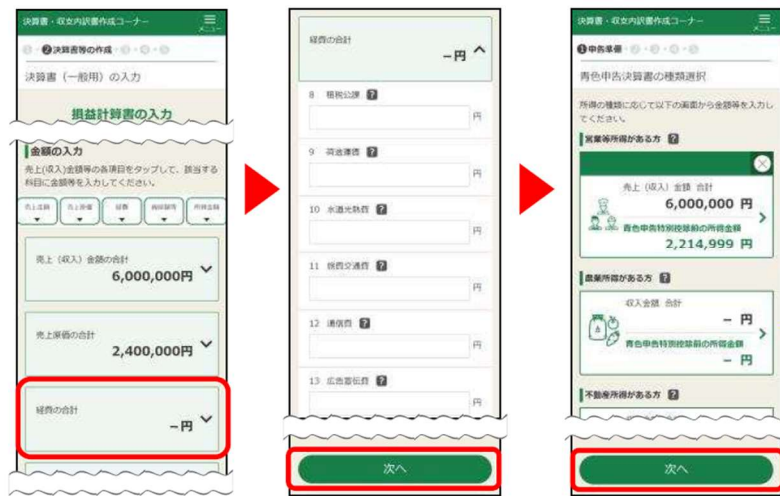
決算書・収支内訳書作成コーナー

メニュー

②決算書等の作成

決算書（一般用）の入力

損益計算書の入力

金額の入力

売上(収入)金額等の各項目をタップして、該当する科目に金額等を入力してください。

売上金額

売上原価

経費

貸倒引当

所得金額

売上（収入）金額の合計

6,000,000円

売上原価の合計

2,400,000円

経費の合計

－円

経費の合計

－円

8 租税公課

円

9 荷造運賃

円

10 水道光熱費

円

11 旅費交通費

円

12 通信費

円

13 広告宣伝費

円

次へ

決算書・収支内訳書作成コーナー

メニュー

①申告準備

青色申告決算書の種類選択

所得の種類に応じて以下の画面から金額等を入力してください。

営業等所得がある方

売上（収入）金額 合計

6,000,000 円

青色申告特別控除前の所得金額

2,214,999 円

農業所得がある方

収入金額 合計

－ 円

青色申告特別控除前の所得金額

－ 円

不動産所得がある方

次へ